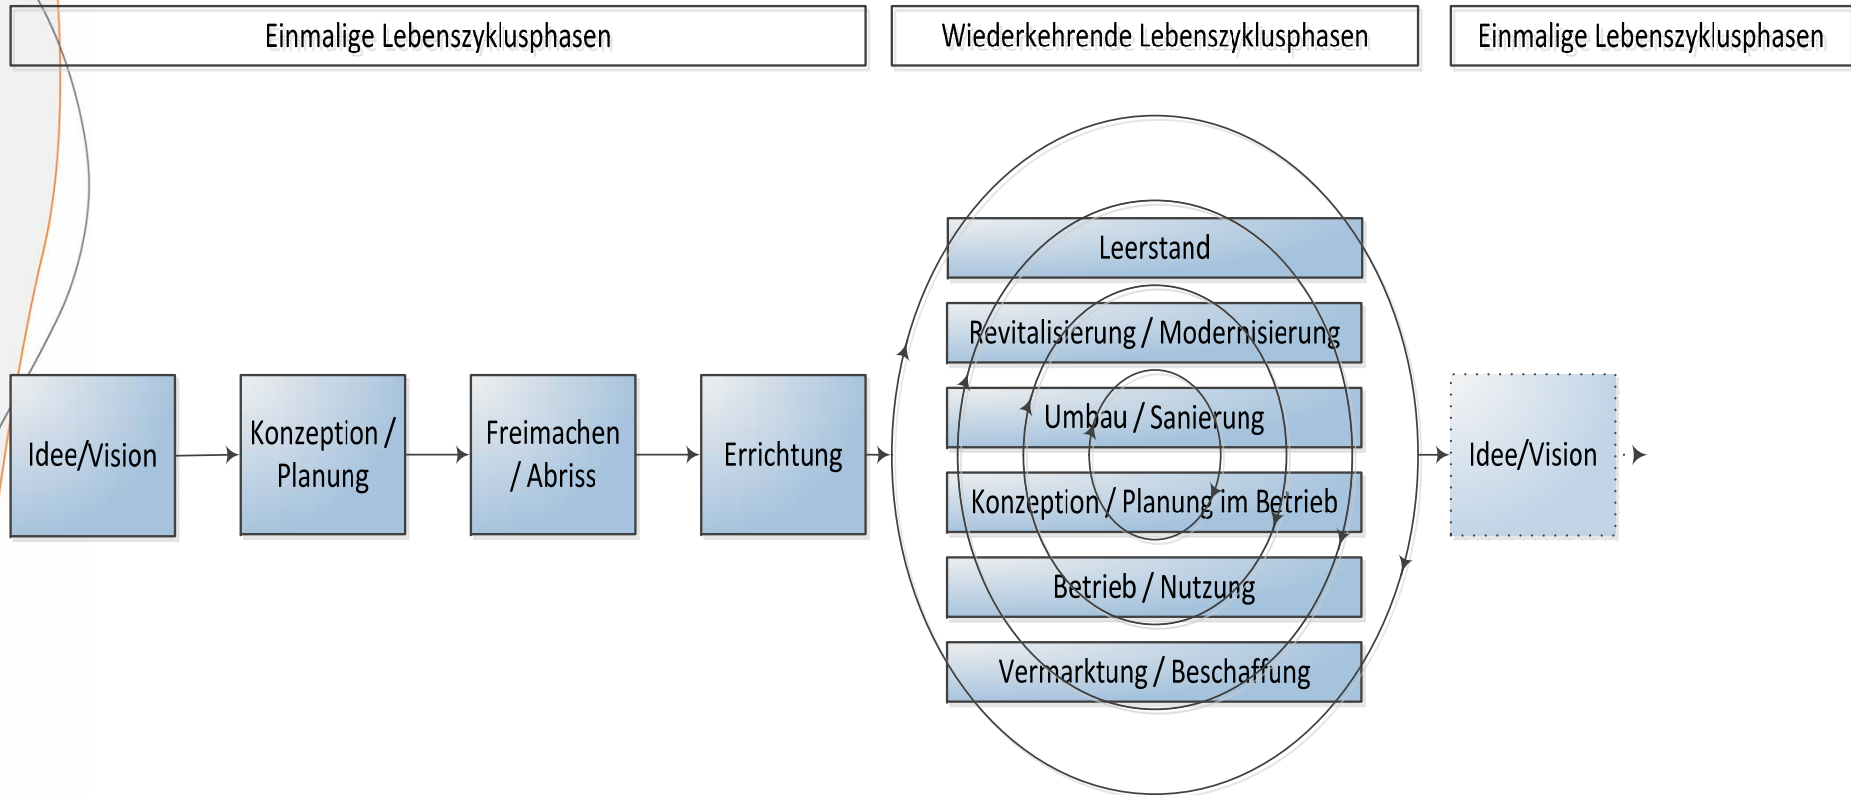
Einmalige Lebenszyklusphasen

Wiederkehrende Lebenszyklusphasen

Einmalige Lebenszyklusphasen

Idee/Vision

Konzeption / Planung

Freimachen / Abriss

Errichtung

Leerstand

Revitalisierung / Modernisierung

Umbau / Sanierung

Konzeption / Planung im Betrieb

Betrieb / Nutzung

Vermarktung / Beschaffung

Idee/Vision